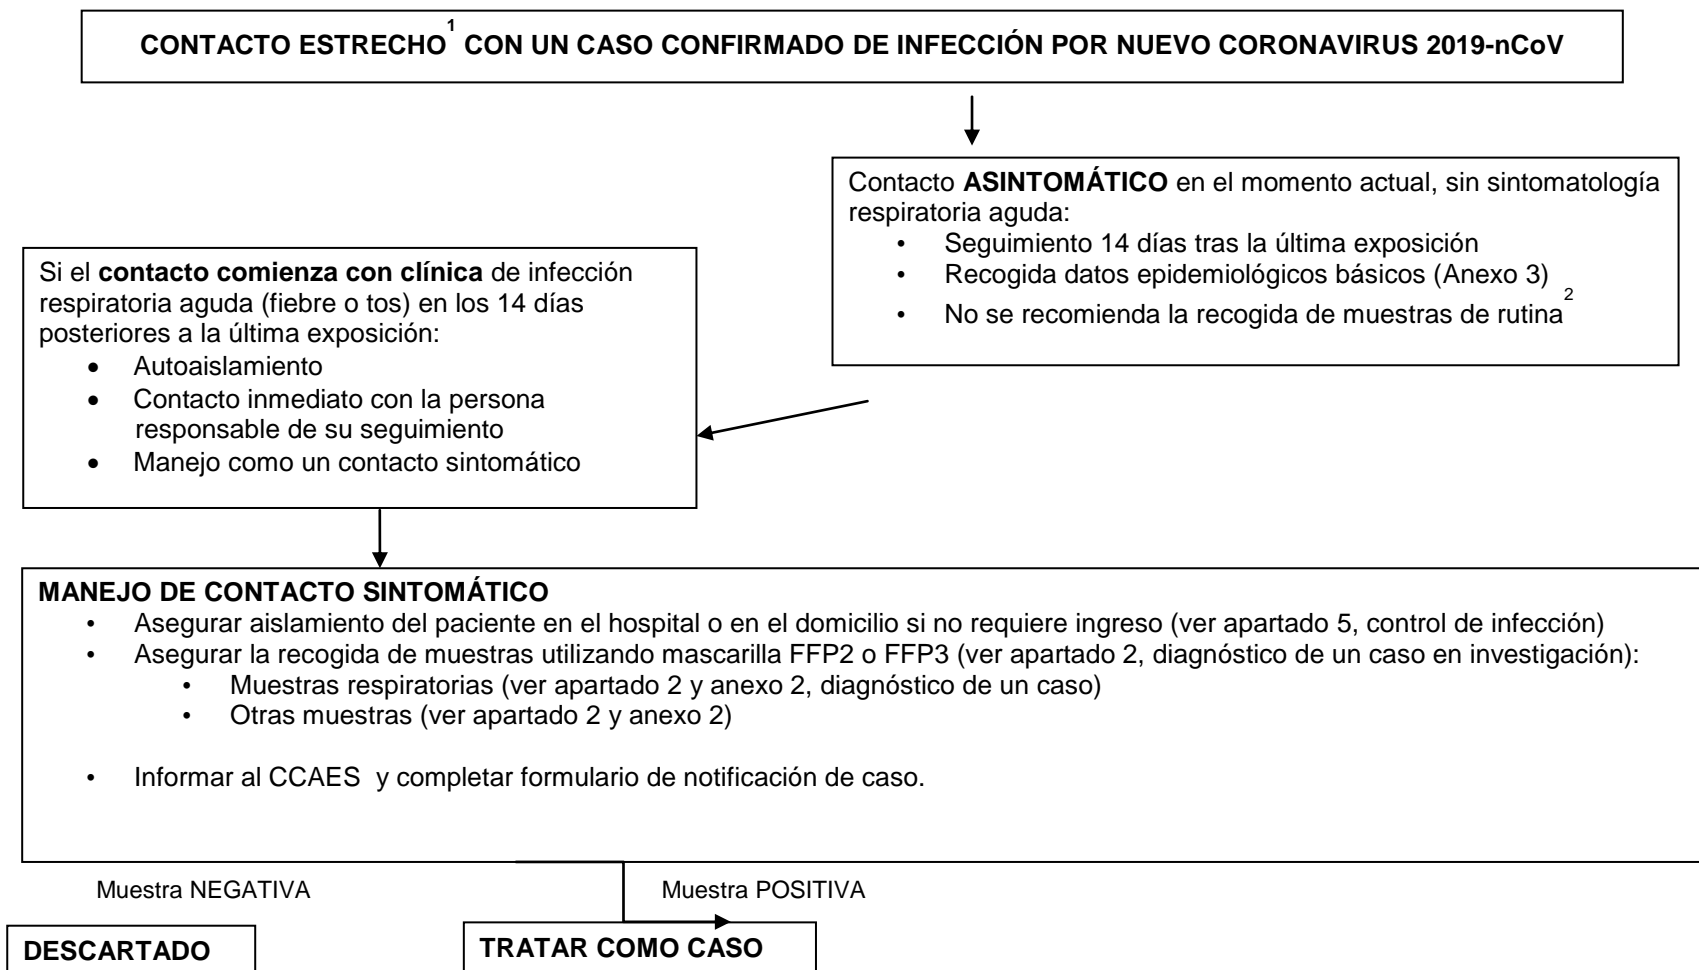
CONTACTO ESTRECHO$^{1}$ CON UN CASO CONFIRMADO DE INFECCIÓN POR NUEVO CORONAVIRUS 2019-nCoV

Contacto **ASINTOMÁTICO** en el momento actual, sin sintomatología respiratoria aguda:
• Seguimiento 14 días tras la última exposición
• Recogida datos epidemiológicos básicos (Anexo 3)
• No se recomienda la recogida de muestras de rutina$^{2}$

Si el **contacto comienza con clínica** de infección respiratoria aguda (fiebre o tos) en los 14 días posteriores a la última exposición:
• Autoaislamiento
• Contacto inmediato con la persona responsable de su seguimiento
• Manejo como un contacto sintomático

**MANEJO DE CONTACTO SINTOMÁTICO**
• Asegurar aislamiento del paciente en el hospital o en el domicilio si no requiere ingreso (ver apartado 5, control de infección)
• Asegurar la recogida de muestras utilizando mascarilla FFP2 o FFP3 (ver apartado 2, diagnóstico de un caso en investigación):
• Muestras respiratorias (ver apartado 2 y anexo 2, diagnóstico de un caso)
• Otras muestras (ver apartado 2 y anexo 2)

• Informar al CCAES y completar formulario de notificación de caso.

Muestra NEGATIVA

Muestra POSITIVA

**DESCARTADO**

**TRATAR COMO CASO**